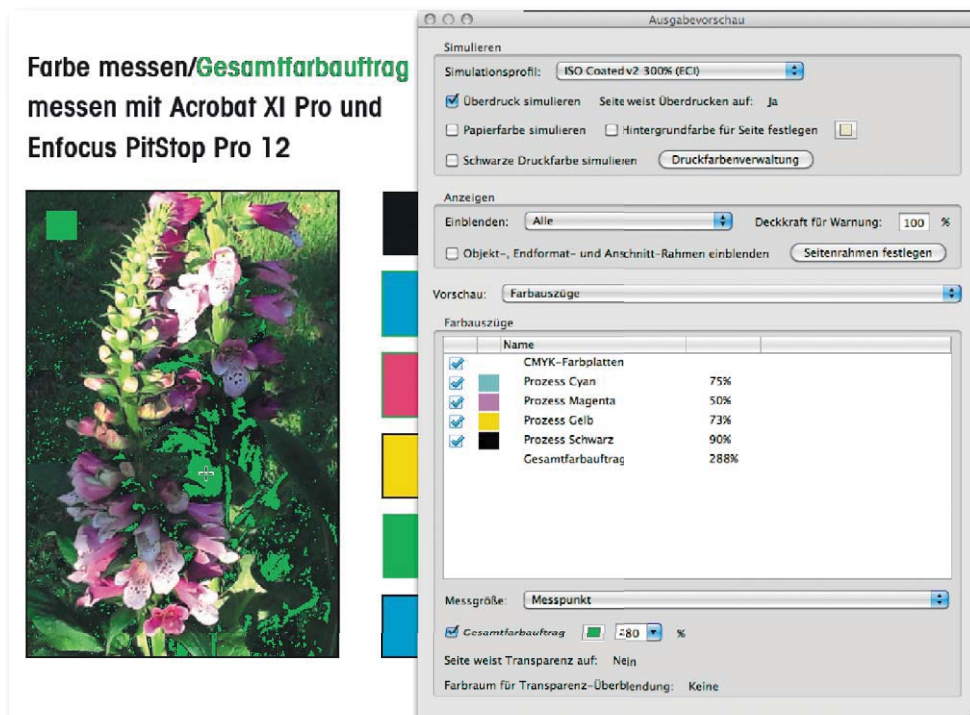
Farbe messen/Gesamtfarbauftrag messen mit Acrobat XI Pro und Enfocus PitStop Pro 12

Ausgabevorschau

Simulieren

Simulationsprofil: ISO Coated v2 300% (ECI)

Überdruck simulieren Seite weist Überdrucken auf: Ja

Papierfarbe simulieren Hintergrundfarbe für Seite festlegen

Schwarze Druckfarbe simulieren Druckfarbenverwaltung

Anzeigen

Einblenden: Alle Deckkraft für Warnung: 100 %

Objekt-, Endformat- und Anschnitt-Rahmen einblenden Seitenrahmen festlegen

Vorschau: Farbauszüge

Farbauszüge

| Name | |
|---|---|
| CMYK-Farbplatten | |
| Prozess Cyan | 75% |
| Prozess Magenta | 50% |
| Prozess Gelb | 73% |
| Prozess Schwarz | 90% |
| Gesamtfarbauftrag | 288% |

Messgröße: Messpunkt

Gesamtfarbauftrag 280 %

Seite weist Transparenz auf: Nein

Farbraum für Transparenz-Überblendung: Keine